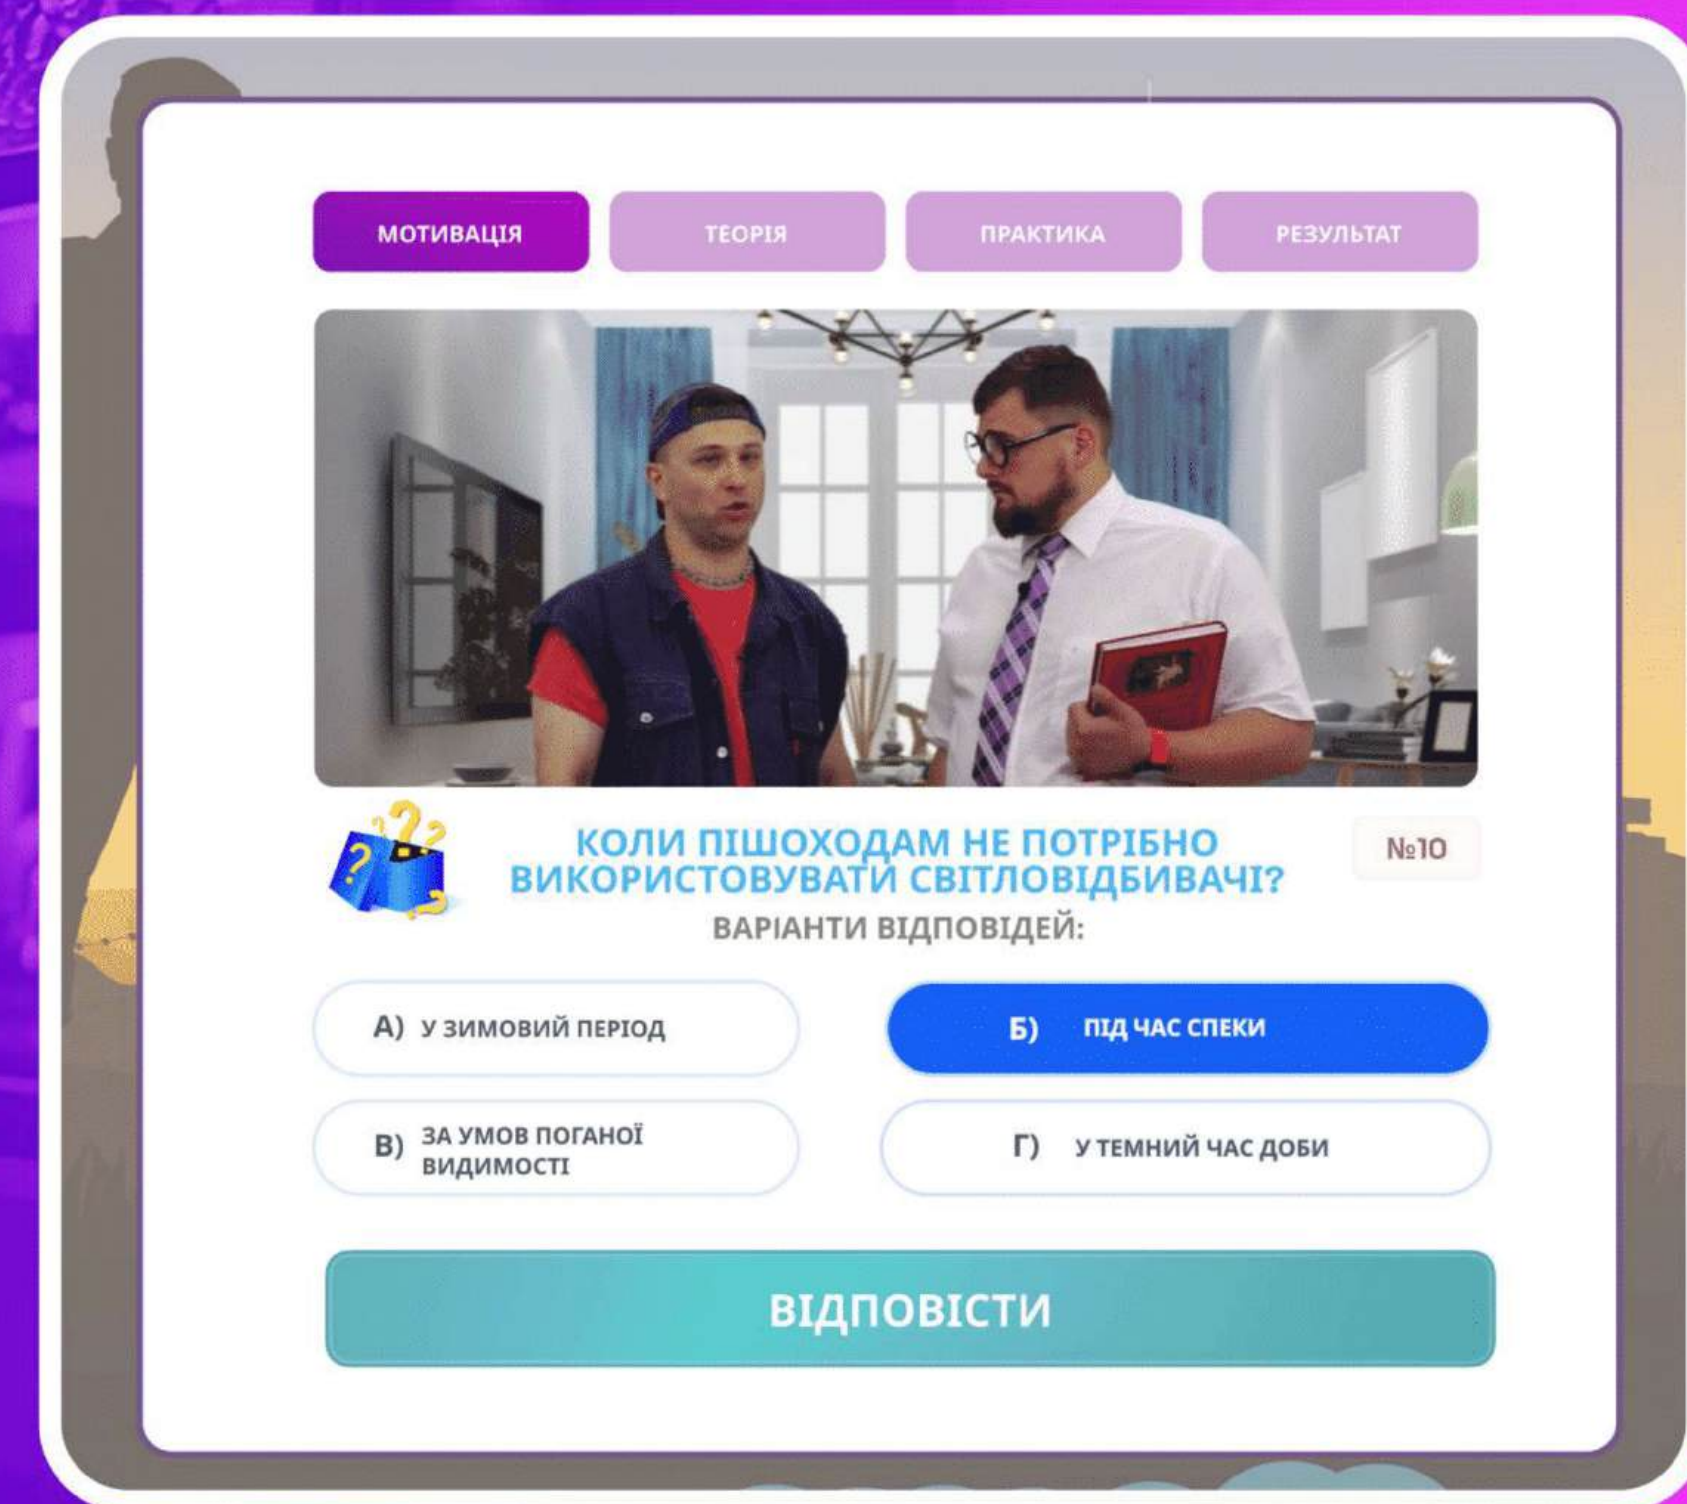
МОТИВАЦІЯ

ТЕОРІЯ

ПРАКТИКА

РЕЗУЛЬТАТ

КОЛИ ПІШОХОДАМ НЕ ПОТРІБНО ВИКОРИСТОВУВАТИ СВІТЛОВІДБИВАЧІ?

№10

ВАРІАНТИ ВІДПОВІДЕЙ:

А) У ЗИМОВИЙ ПЕРІОД

Б) ПІД ЧАС СПЕКИ

В) ЗА УМОВ ПОГАНОЇ ВИДИМОСТІ

Г) У ТЕМНИЙ ЧАС ДОБИ

ВІДПОВІСТИ